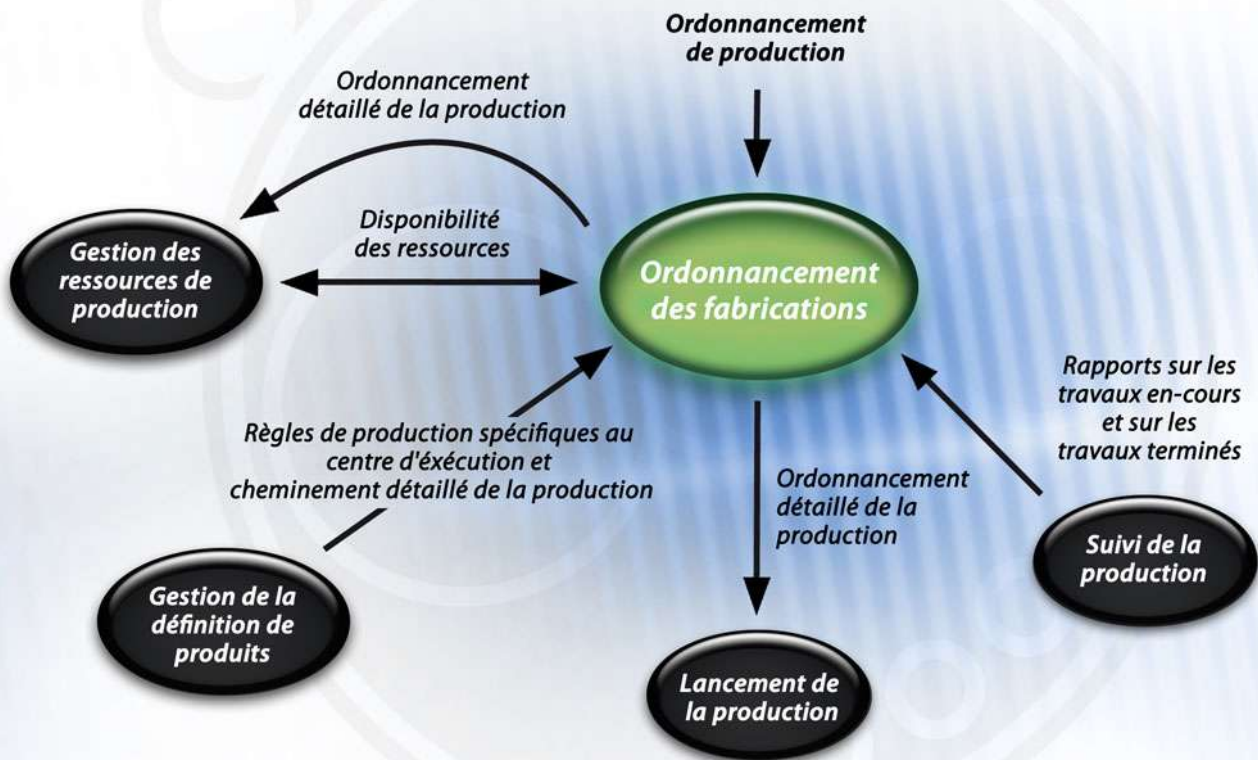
Ordonnancement de production

Ordonnancement détaillé de la production

Disponibilité des ressources

Gestion des ressources de production

Ordonnancement des fabrications

Rapports sur les travaux en-cours et sur les travaux terminés

Règles de production spécifiques au centre d'éxécution et cheminement détaillé de la production

Ordonnancement détaillé de la production

Suivi de la production

Gestion de la définition de produits

Lancement de la production